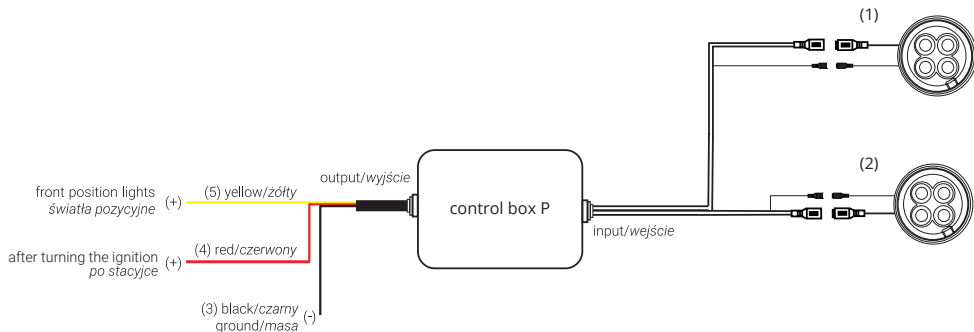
(1)

(2)

output/*wyjście*

control box P

input/*wejście*

front position lights
*światła pozycyjne* (+)

(5) yellow/*żółty*

after turning the ignition
*po stacyjce* (+)

(4) red/*czerwony*

(3) black/*czarny*
ground/*masa* (-)